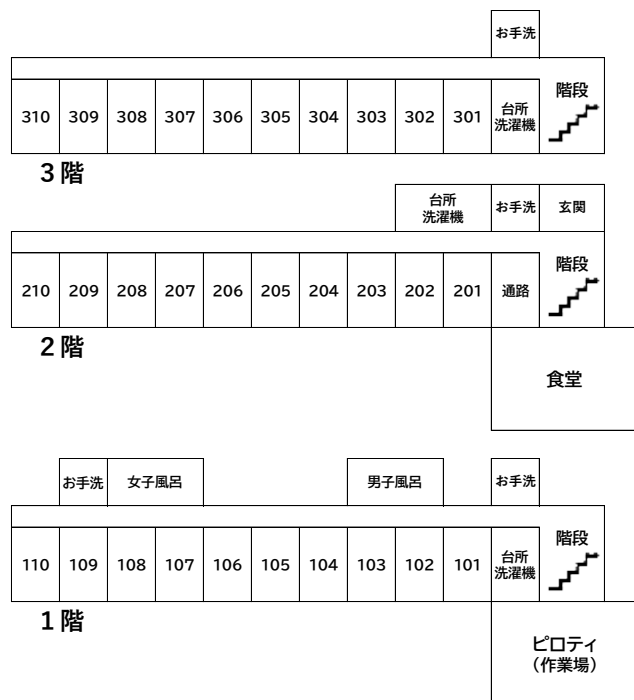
お手洗

| 310 | 309 | 308 | 307 | 306 | 305 | 304 | 303 | 302 | 301 | 台所 洗濯機 | 階段 |
|---|---|---|---|---|---|---|---|---|---|---|---|

3 階

台所 洗濯機

お手洗

玄関

| 210 | 209 | 208 | 207 | 206 | 205 | 204 | 203 | 202 | 201 | 通路 | 階段 |
|---|---|---|---|---|---|---|---|---|---|---|---|

2 階

食堂

お手洗

女子風呂

男子風呂

お手洗

| 110 | 109 | 108 | 107 | 106 | 105 | 104 | 103 | 102 | 101 | 台所 洗濯機 | 階段 |
|---|---|---|---|---|---|---|---|---|---|---|---|

1 階

ピロティ (作業場)